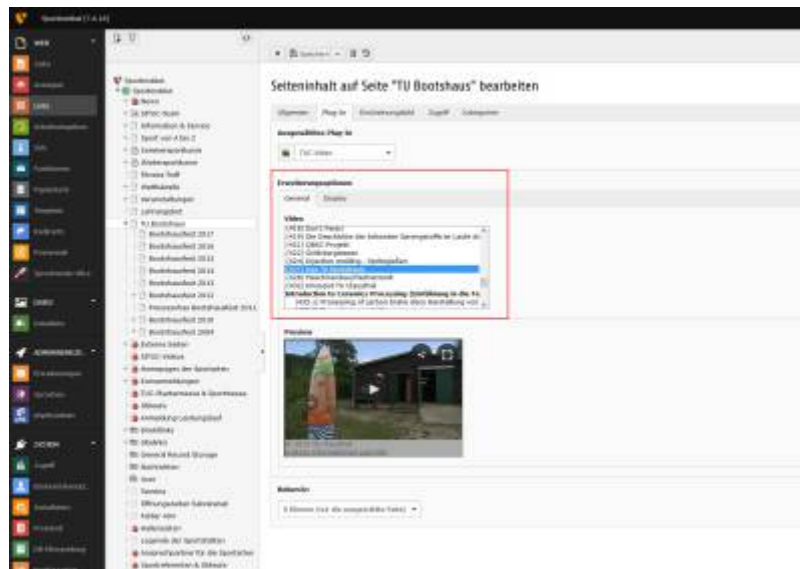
Seiteninhalt auf Seite "TU Bootshaus" bearbeiten

Allgemein | Plug-In | Erscheinungsbild | Zugriff | Kategorien

Ausgewähltes Plug-In

TUC Video

Erweiterungsoptionen

General | Display

Video

Preview

Referenz

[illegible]

WEB

Seite

Anzeigen

Liste

Dateien

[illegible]

DATEI

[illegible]

ADMINWERKZEUGE

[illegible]

SYSTEM

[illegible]

Sportbund

TU Bootshaus

Bootshausfest 2017

Bootshausfest 2016

Bootshausfest 2015

Bootshausfest 2014

Bootshausfest 2013

Bootshausfest 2009

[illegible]